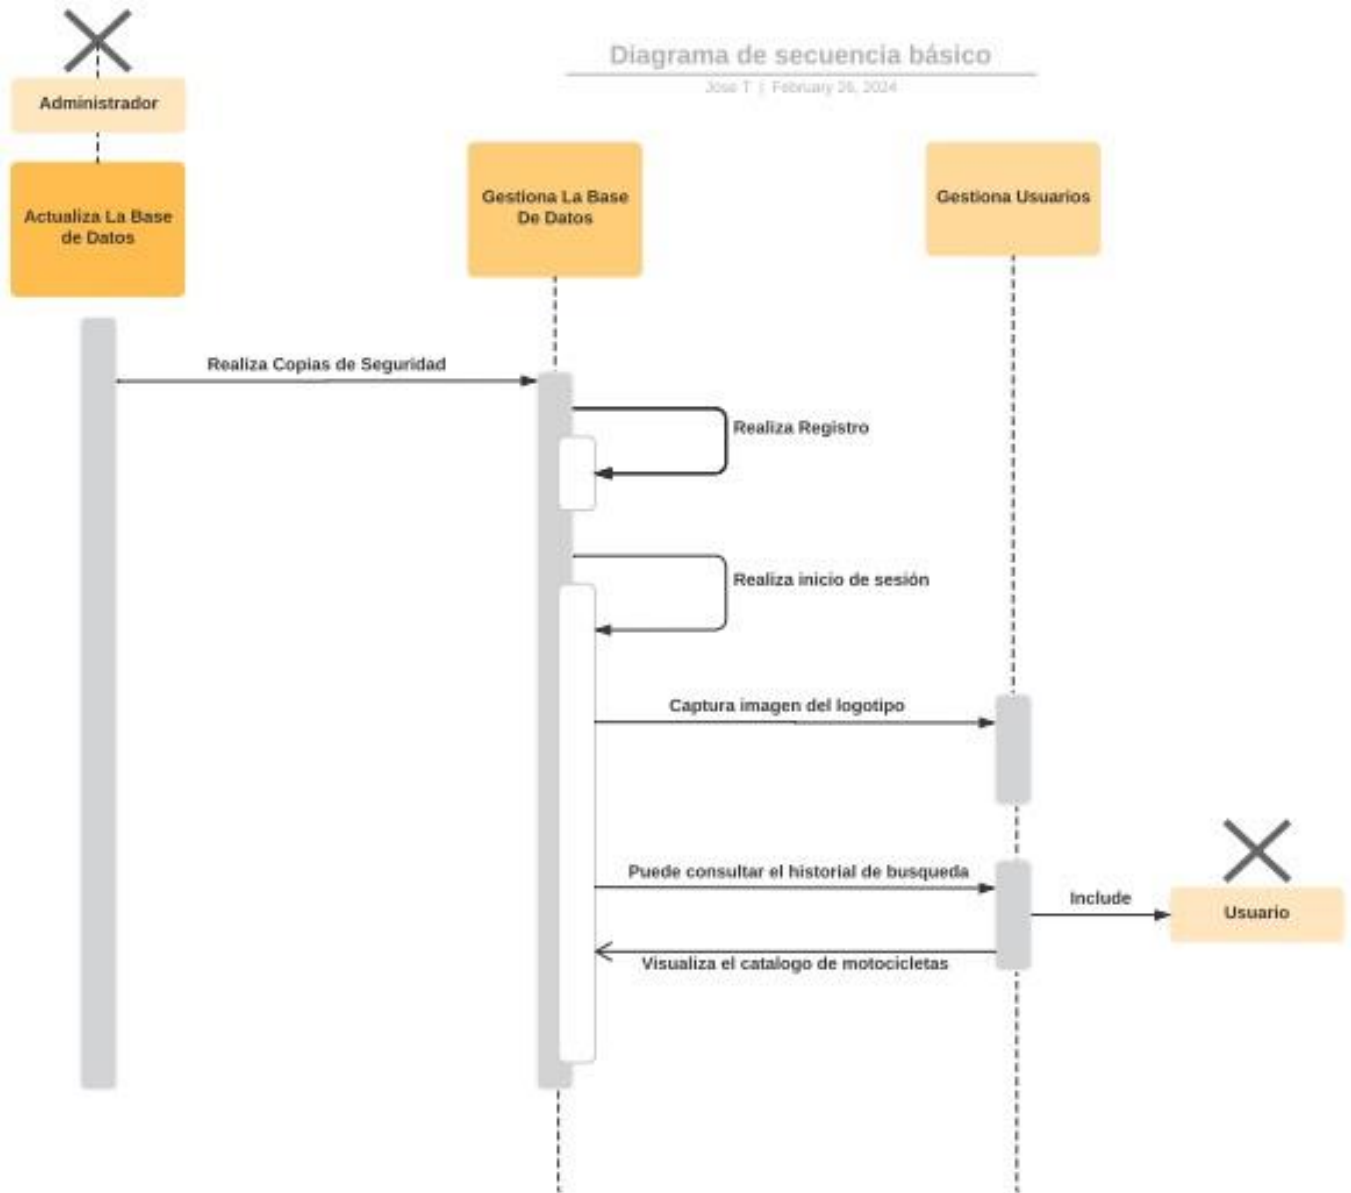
Diagrama de secuencia básico

Jose T | February 26, 2024

Administrador

Actualiza La Base de Datos

Gestiona La Base De Datos

Gestiona Usuarios

Realiza Copias de Seguridad

Realiza Registro

Realiza inicio de sesión

Captura imagen del logotipo

Puede consultar el historial de busqueda

Include

Usuario

Visualiza el catalogo de motocicletas